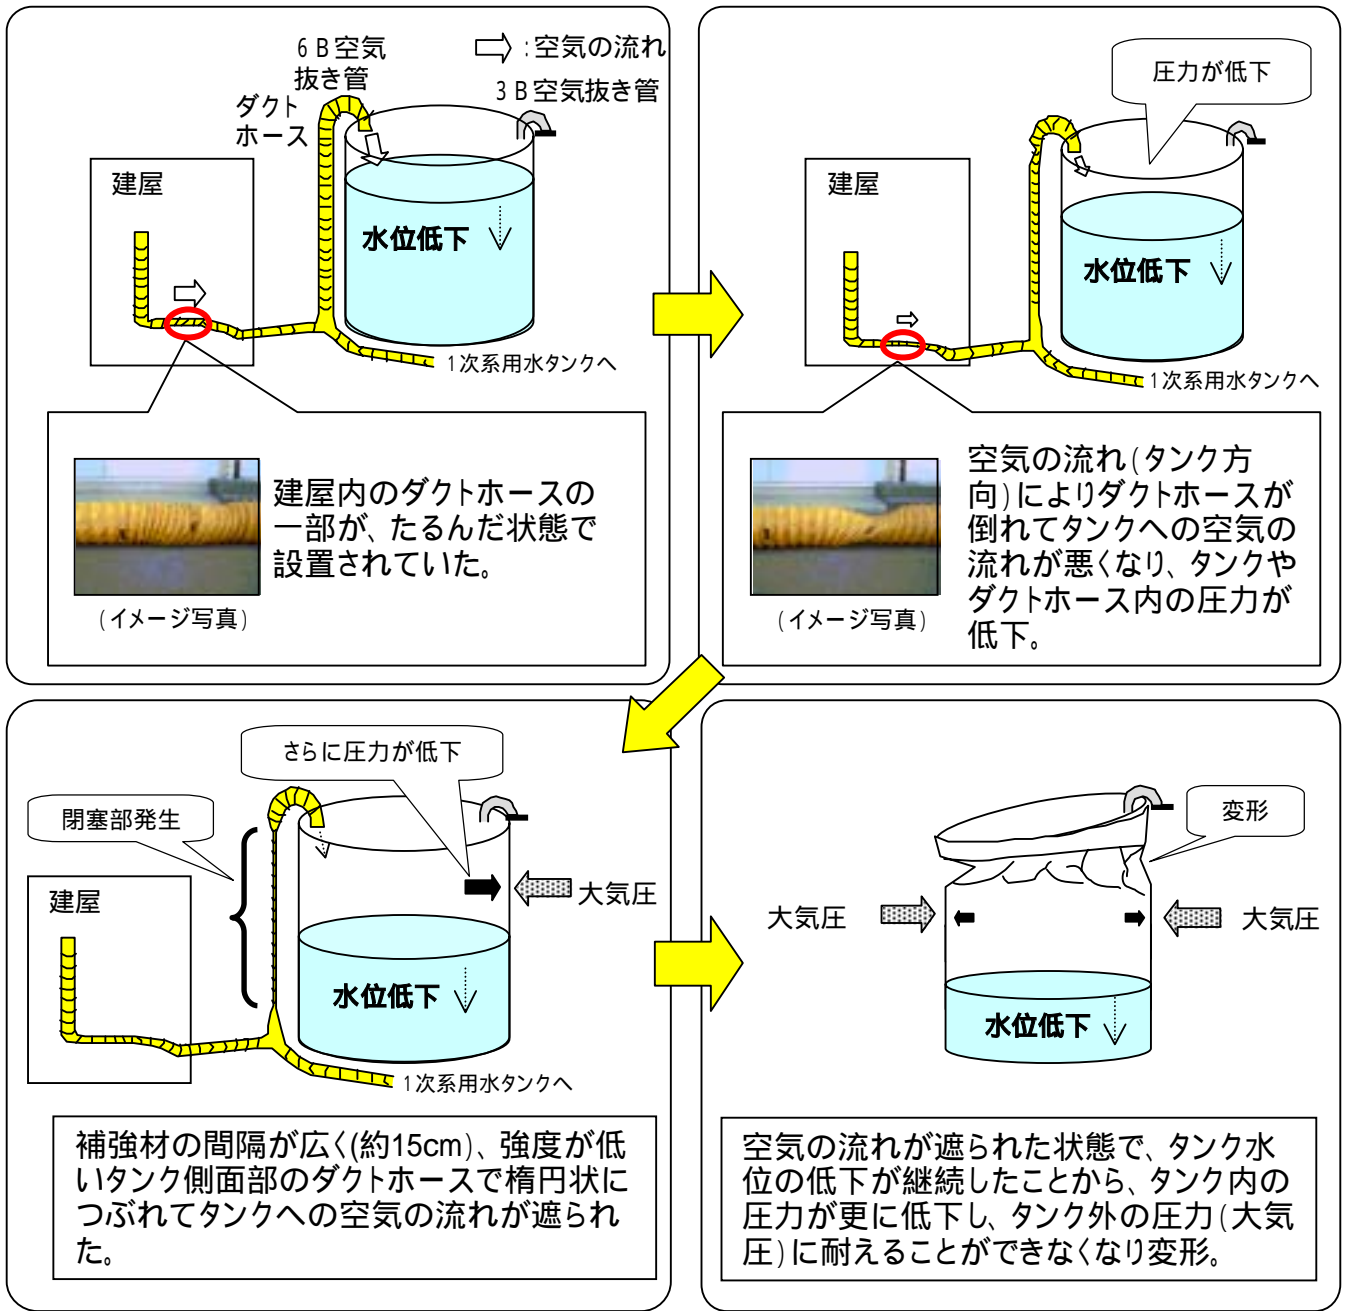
6B空気抜き管

:空気の流れ

3B空気抜き管

ダクトホース

建屋

水位低下

1次系用水タンクへ

建屋内のダクトホースの一部が、たるんだ状態で設置されていた。

(イメージ写真)

圧力が低下

建屋

水位低下

1次系用水タンクへ

空気の流れ(タンク方向)によりダクトホースが倒れてタンクへの空気の流れが悪くなり、タンクやダクトホース内の圧力が低下。

(イメージ写真)

さらに圧力が低下

閉塞部発生

建屋

大気圧

水位低下

1次系用水タンクへ

補強材の間隔が広く(約15cm)、強度が低いタンク側面部のダクトホースで楕円状につぶれてタンクへの空気の流れが遮られた。

変形

大気圧

大気圧

水位低下

空気の流れが遮られた状態で、タンク水位の低下が継続したことから、タンク内の圧力が更に低下し、タンク外の圧力(大気圧)に耐えることができなくなり変形。